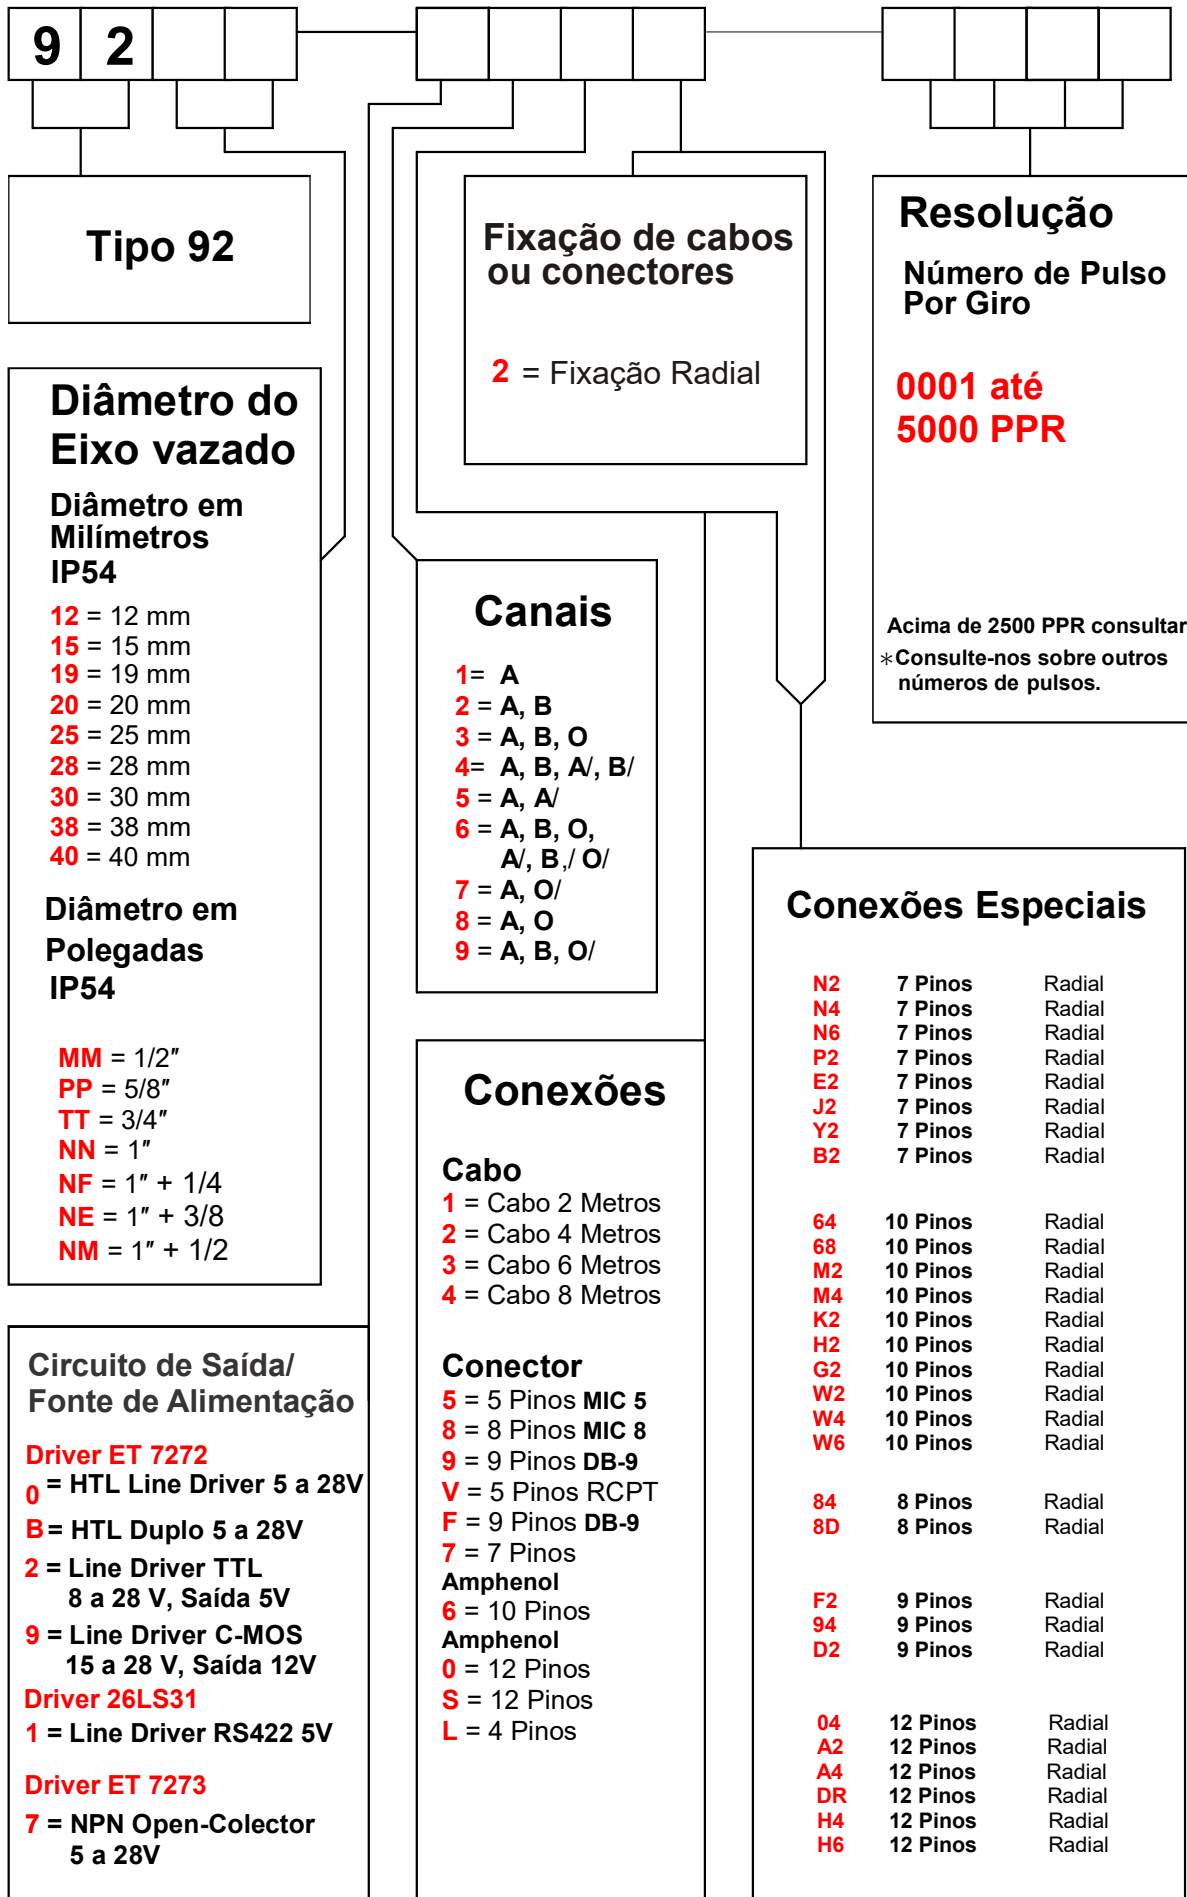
9 2

Tipo 92

Diâmetro do Eixo vazado

Diâmetro em Milímetros IP54

12 = 12 mm
15 = 15 mm
19 = 19 mm
20 = 20 mm
25 = 25 mm
28 = 28 mm
30 = 30 mm
38 = 38 mm
40 = 40 mm

Diâmetro em Polegadas IP54

MM = 1/2″
PP = 5/8″
TT = 3/4″
NN = 1″
NF = 1″ + 1/4
NE = 1″ + 3/8
NM = 1″ + 1/2

Circuito de Saída/ Fonte de Alimentação

Driver ET 7272
0 = HTL Line Driver 5 a 28V
B = HTL Duplo 5 a 28V
2 = Line Driver TTL 8 a 28 V, Saída 5V
9 = Line Driver C-MOS 15 a 28 V, Saída 12V
Driver 26LS31
1 = Line Driver RS422 5V
Driver ET 7273
7 = NPN Open-Colector 5 a 28V

Fixação de cabos ou conectores

2 = Fixação Radial

Canais

1= A
2 = A, B
3 = A, B, O
4= A, B, A/, B/
5 = A, A/
6 = A, B, O, A/, B,/ O/
7 = A, O/
8 = A, O
9 = A, B, O/

Conexões

Cabo
1 = Cabo 2 Metros
2 = Cabo 4 Metros
3 = Cabo 6 Metros
4 = Cabo 8 Metros

Conector
5 = 5 Pinos MIC 5
8 = 8 Pinos MIC 8
9 = 9 Pinos DB-9
V = 5 Pinos RCPT
F = 9 Pinos DB-9
7 = 7 Pinos Amphenol
6 = 10 Pinos Amphenol
0 = 12 Pinos
S = 12 Pinos
L = 4 Pinos

Resolução

Número de Pulso Por Giro

0001 até 5000 PPR

Acima de 2500 PPR consultar
∗Consulte-nos sobre outros números de pulsos.

Conexões Especiais

| | | |
|---|---|---|
| N2 | 7 Pinos | Radial |
| N4 | 7 Pinos | Radial |
| N6 | 7 Pinos | Radial |
| P2 | 7 Pinos | Radial |
| E2 | 7 Pinos | Radial |
| J2 | 7 Pinos | Radial |
| Y2 | 7 Pinos | Radial |
| B2 | 7 Pinos | Radial |
| 64 | 10 Pinos | Radial |
| 68 | 10 Pinos | Radial |
| M2 | 10 Pinos | Radial |
| M4 | 10 Pinos | Radial |
| K2 | 10 Pinos | Radial |
| H2 | 10 Pinos | Radial |
| G2 | 10 Pinos | Radial |
| W2 | 10 Pinos | Radial |
| W4 | 10 Pinos | Radial |
| W6 | 10 Pinos | Radial |
| 84 | 8 Pinos | Radial |
| 8D | 8 Pinos | Radial |
| F2 | 9 Pinos | Radial |
| 94 | 9 Pinos | Radial |
| D2 | 9 Pinos | Radial |
| 04 | 12 Pinos | Radial |
| A2 | 12 Pinos | Radial |
| A4 | 12 Pinos | Radial |
| DR | 12 Pinos | Radial |
| H4 | 12 Pinos | Radial |
| H6 | 12 Pinos | Radial |